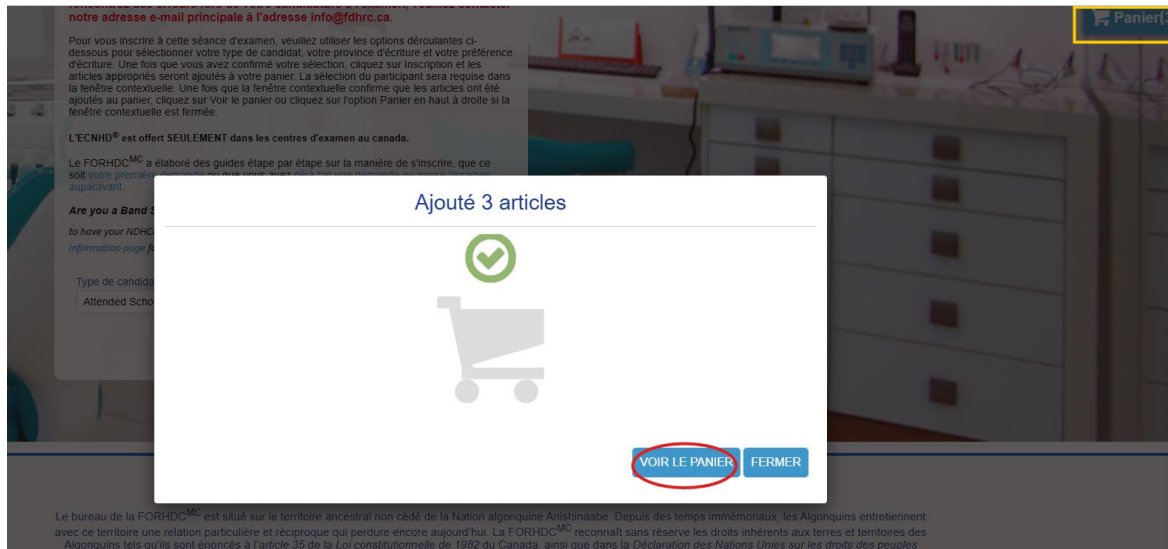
notre adresse e-mail principale à l'adresse info@fdhrc.ca.

Pour vous inscrire à cette séance d'examen, veuillez utiliser les options déroulantes ci-dessous pour sélectionner votre type de candidat, votre province d'écriture et votre préférence d'écriture. Une fois que vous avez confirmé votre sélection, cliquez sur Inscription et les articles appropriés seront ajoutés à votre panier. La sélection du participant sera requise dans la fenêtre contextuelle. Une fois que la fenêtre contextuelle confirme que les articles ont été ajoutés au panier, cliquez sur Voir le panier ou cliquez sur l'option Panier en haut à droite si la fenêtre contextuelle est fermée.

L'ECNHD® est offert SEULEMENT dans les centres d'examen au canada.

Le FORHDC$^{MC}$ a élaboré des guides étape par étape sur la manière de s'inscrire, que ce soit votre première demande ou que vous avez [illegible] auparavant.

Are you a Band S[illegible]

to have your NDHC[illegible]

information page f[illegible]

Type de candida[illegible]

Attended Scho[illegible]

Panier([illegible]

Ajouté 3 articles

VOIR LE PANIER

FERMER

Le bureau de la FORHDC$^{MC}$ est situé sur le territoire ancestral non cédé de la Nation algonquine Anishinaabe. Depuis des temps immémoriaux, les Algonquins entretiennent avec ce territoire une relation particulière et réciproque qui perdure encore aujourd'hui. La FORHDC$^{MC}$ reconnaît sans réserve les droits inhérents aux terres et territoires des Algonquins tels qu'ils sont énoncés à l'article 35 de la Loi constitutionnelle de 1982 du Canada, ainsi que dans la Déclaration des Nations Unies sur les droits des peuples